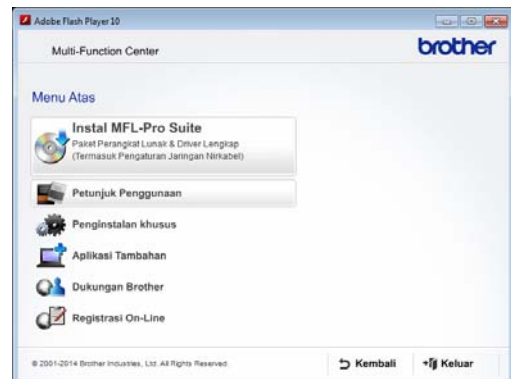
Adobe Flash Player 10

Multi-Function Center

brother

Menu Atas

Instal MFL-Pro Suite
Paket Perangkat Lunak & Driver Lengkap
(Termasuk Pengaturan Jaringan Nirkabel)

Petunjuk Penggunaan

Penginstalan khusus

Aplikasi Tambahan

Dukungan Brother

Registrasi On-Line

© 2001-2014 Brother Industries, Ltd. All Rights Reserved.

Kembali

Keluar